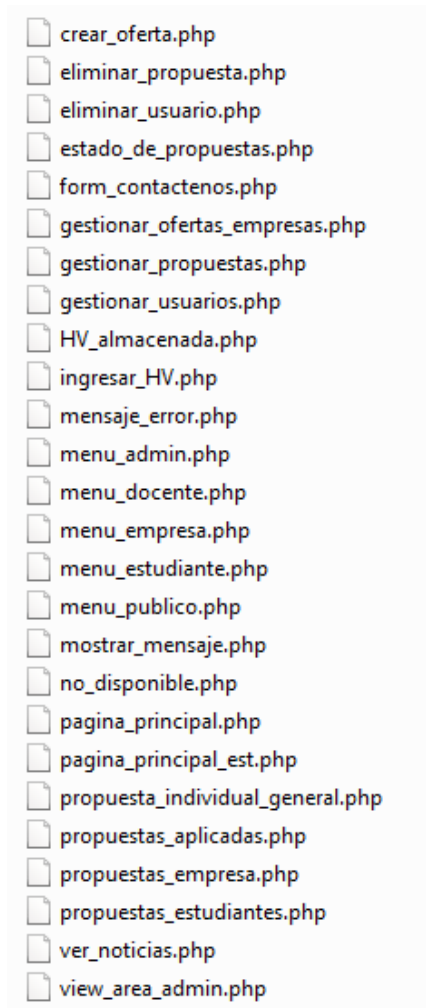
crear_oferta.php
eliminar_propuesta.php
eliminar_usuario.php
estado_de_propuestas.php
form_contactenos.php
gestionar_ofertas_empresas.php
gestionar_propuestas.php
gestionar_usuarios.php
HV_almacenada.php
ingresar_HV.php
mensaje_error.php
menu_admin.php
menu_docente.php
menu_empresa.php
menu_estudiante.php
menu_publico.php
mostrar_mensaje.php
no_disponible.php
pagina_principal.php
pagina_principal_est.php
propuesta_individual_general.php
propuestas_aplicadas.php
propuestas_empresa.php
propuestas_estudiantes.php
ver_noticias.php
view_area_admin.php